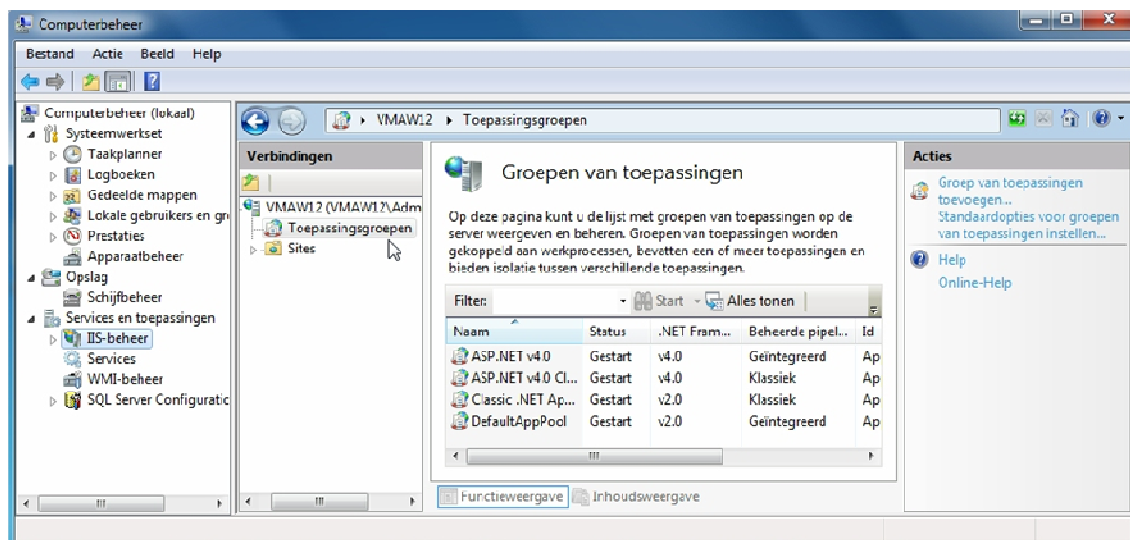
Computerbeheer

Bestand Actie Beeld Help

Computerbeheer (lokaal)
Systeemwerkset
Taakplanner
Logboeken
Gedeelde mappen
Lokale gebruikers en gr
Prestaties
Apparaatbeheer
Opslag
Schijfbeheer
Services en toepassingen
IIS-beheer
Services
WMI-beheer
SQL Server Configuratic

VMAW12 ▸ Toepassingsgroepen

Verbindingen
VMAW12 (VMAW12\Adm
Toepassingsgroepen
Sites

Groepen van toepassingen

Op deze pagina kunt u de lijst met groepen van toepassingen op de server weergeven en beheren. Groepen van toepassingen worden gekoppeld aan werkprocessen, bevatten een of meer toepassingen en bieden isolatie tussen verschillende toepassingen.

Filter: Start Alles tonen

| Naam | Status | .NET Fram... | Beheerde pipel... | Id |
|---|---|---|---|---|
| ASP.NET v4.0 | Gestart | v4.0 | Geïntegreerd | Ap |
| ASP.NET v4.0 Cl... | Gestart | v4.0 | Klassiek | Ap |
| Classic .NET Ap... | Gestart | v2.0 | Klassiek | Ap |
| DefaultAppPool | Gestart | v2.0 | Geïntegreerd | Ap |

Functieweergave Inhoudsweergave

Acties
Groep van toepassingen toevoegen...
Standaardopties voor groepen van toepassingen instellen...
Help
Online-Help